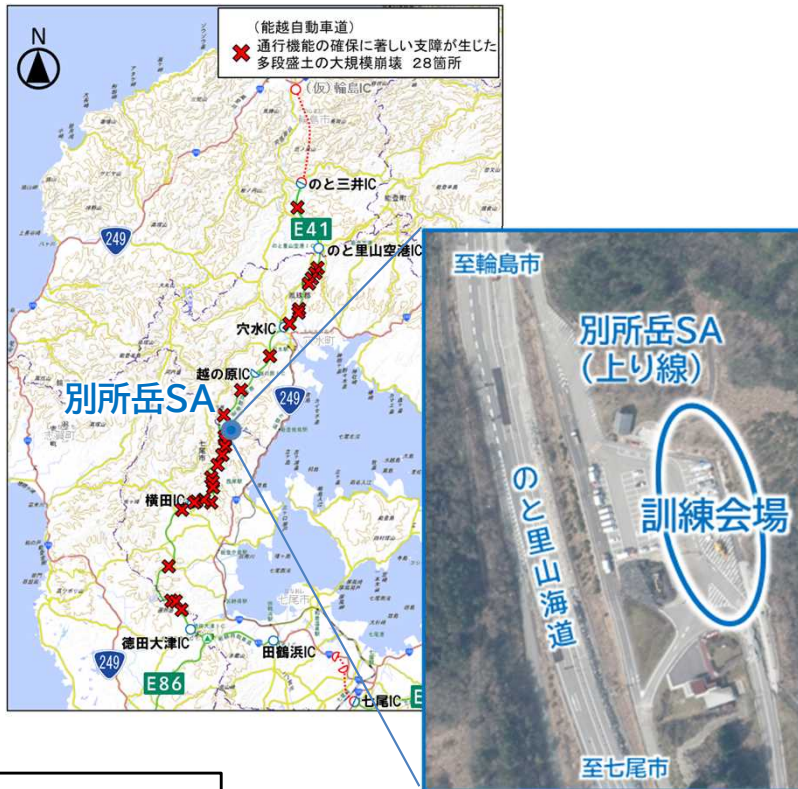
N

（能越自動車道）
✖ 通行機能の確保に著しい支障が生じた多段盛土の大規模崩壊 28箇所

（仮）輪島IC
のと三井IC
E41
のと里山空港IC
穴水IC
越の原IC
別所岳SA
249
249
横田IC
徳田大津IC
249
E86
田鶴浜IC
七尾IC

至輪島市
別所岳SA
（上り線）
のと里山海道
訓練会場
至七尾市